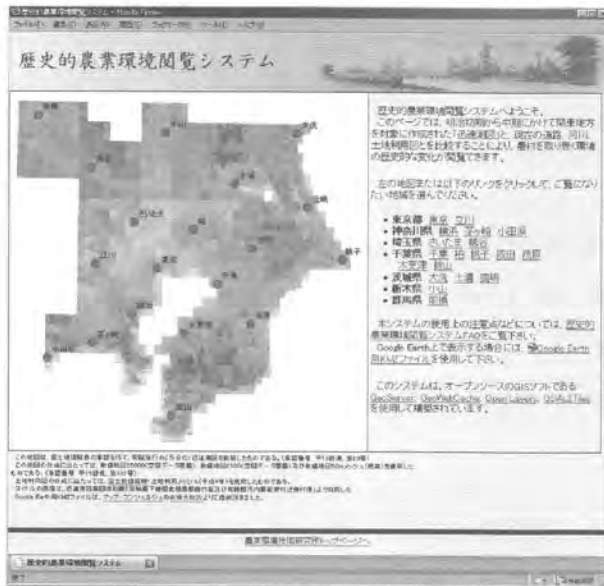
歴史的農業環境閲覧システム

歴史的農業環境閲覧システムへようこそ。
このページでは、明治初期から中期にかけて関東地方を対象に作成された「迅速測図」と、現在の道路、河川、土地利用図とを比較することにより、農村を取り巻く環境の歴史的な変化が閲覧できます。

左の地図または以下のリンクをクリックして、ご覧になりたい地域を選んでください。

• 東京都 東京 立川
• 神奈川県 横浜 茅ヶ崎 小田原
• 埼玉県 さいたま 熊谷
• 千葉県 千葉 柏 銚子 佐倉 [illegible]
• 茨城県 水戸 土浦 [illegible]
• 栃木県 小山
• 群馬県 前橋

本システムの使用上の注意点などについては、歴史的農業環境閲覧システムについてをご覧下さい。
Google Earth上で表示する場合には、Google Earth用KMLファイルを使用して下さい。

このシステムは、オープンソースのGISソフトである GeoServer, GeoWebCache, OpenLayers, GDAL2Tiles を使用して構築されています。

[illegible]

農業環境技術研究所トップページへ